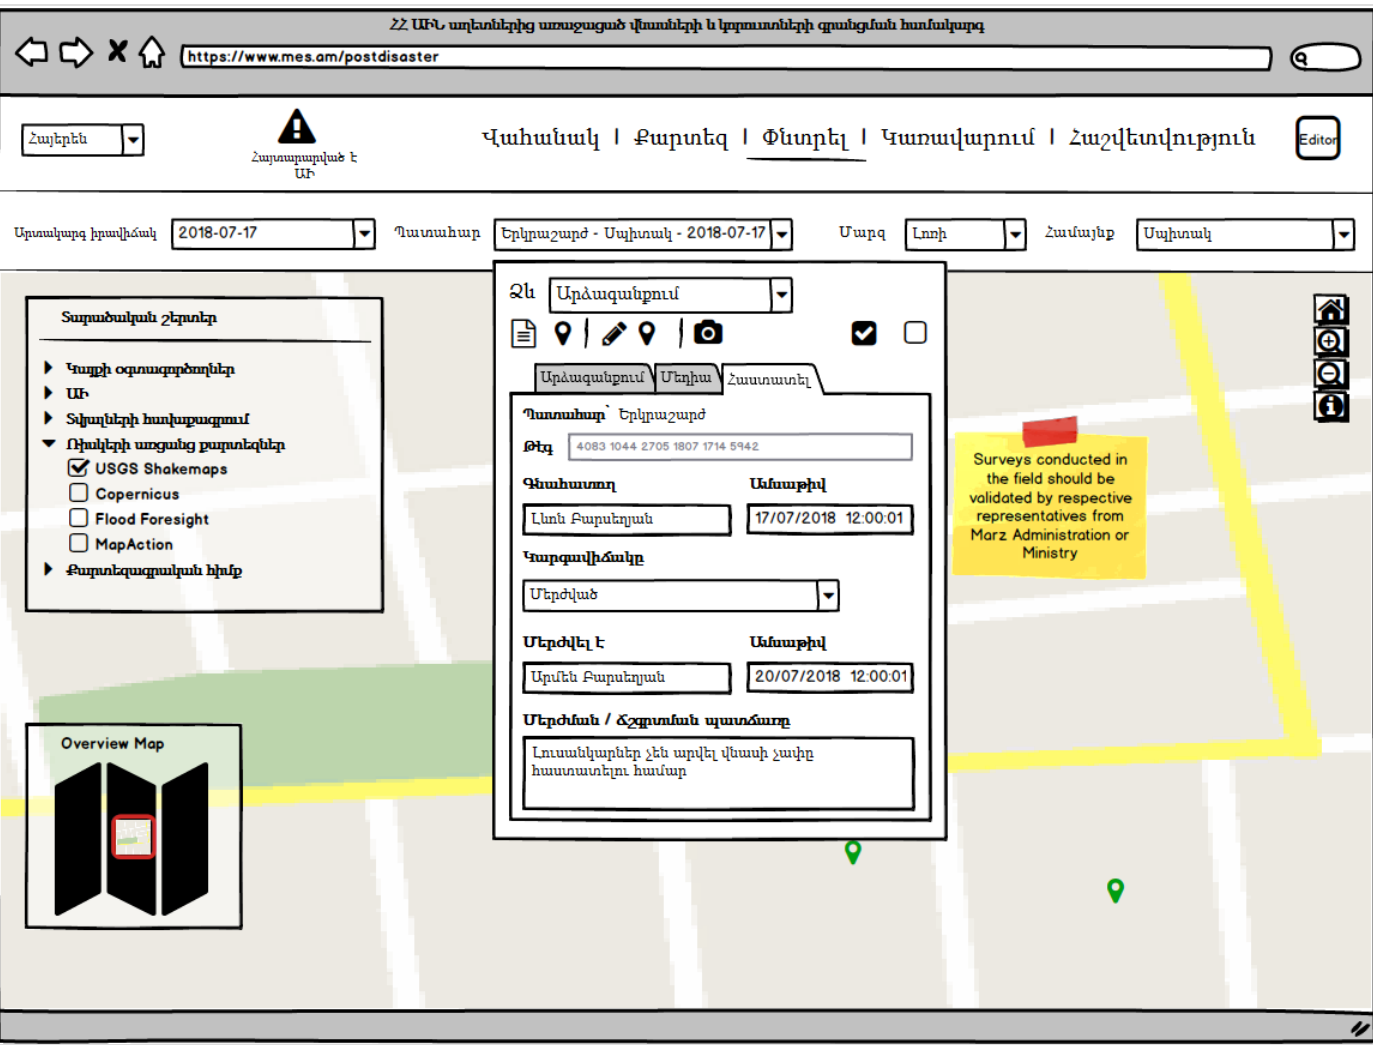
ՀՀ ԱԻՆ աղետներից առաջացած վնասների և կորուստների գնահատման համակարգ

https://www.mes.am/postdisaster

Հայերեն

Հայտարարված է ԱԻ

Վահանակ | Քարտեզ | Փնտրել | Կառավարում | Հաշվետվություն

Editor

Արտակարգ իրավիճակ 2018-07-17 Պատահար Երկրաշարժ - Սպիտակ - 2018-07-17 Մարզ Լոռի Համայնք Սպիտակ

Տարածական շերտեր
Կապի օպերատորներ
ԱԻ
Տվյալների հավաքագրում
Օբյեկտների սատելիտ քարտեզներ
USGS Shakemaps
Copernicus
Flood Foresight
MapAction
Քարտեզագրական հիմք

Overview Map

Ձև Արձագանքում

Արձագանքում Մեդիա Հաստատել

Պատահար Երկրաշարժ

Թեգ 4083 1044 2705 1807 1714 5942

Գնահատող Ամսաթիվ
Լևոն Բարսեղյան 17/07/2018 12:00:01

Կարգավիճակը
Մերժված

Մերժվել է Ամսաթիվ
Արմեն Բարսեղյան 20/07/2018 12:00:01

Մերժման / Ճշգրտման պատճառը
Լուսանկարներ չեն արվել վնասի չափը հաստատելու համար

Surveys conducted in the field should be validated by respective representatives from Marz Administration or Ministry